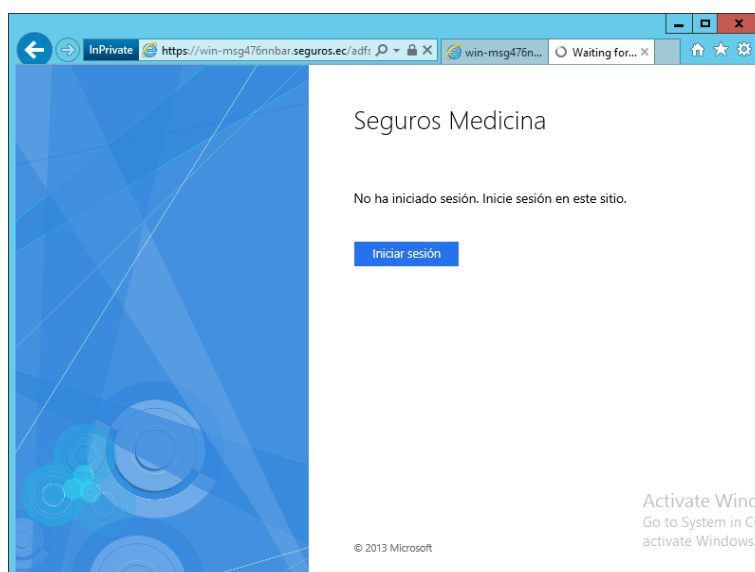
InPrivate https://win-msg476nnbar.seguros.ec/adfs

win-msg476n...

Waiting for...

Seguros Medicina

No ha iniciado sesión. Inicie sesión en este sitio.

Iniciar sesión

© 2013 Microsoft

Activate Winc
Go to System in C
activate Windows.